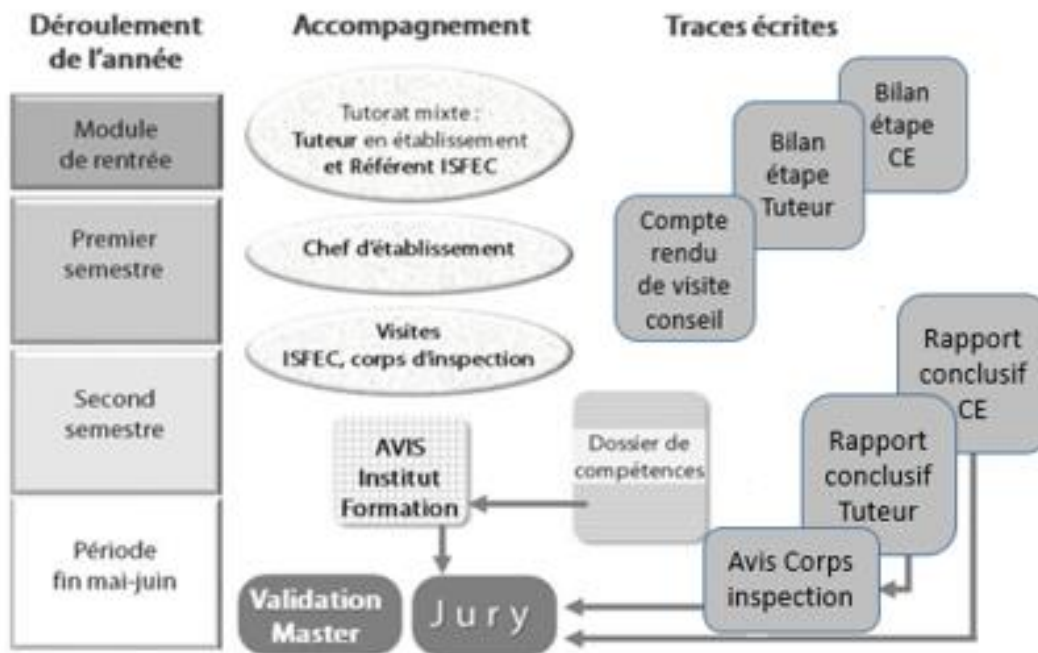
Déroulement de l'année

Accompagnement

Traces écrites

Module de rentrée

Premier semestre

Second semestre

Période fin mai-juin

Tutorat mixte : Tuteur en établissement et Référent ISFEC

Chef d'établissement

Visites ISFEC, corps d'inspection

AVIS Institut Formation

Validation Master

Jury

Bilan étape CE

Bilan étape Tuteur

Compte rendu de visite conseil

Rapport conclusif CE

Rapport conclusif Tuteur

Dossier de compétences

Avis Corps inspection